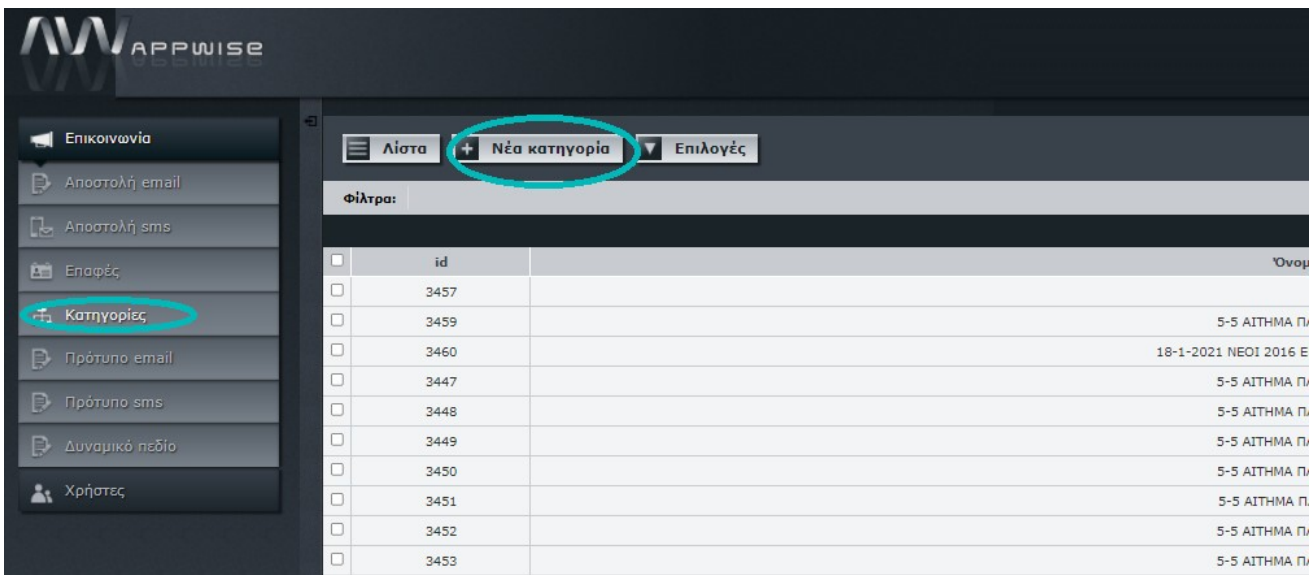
APPWISE

Επικοινωνία
Αποστολή email
Αποστολή sms
Επαφές
Κατηγορίες
Πρότυπο email
Πρότυπο sms
Δυναμικό πεδίο
Χρήστες

Λίστα
Νέα κατηγορία
Επιλογές

Φίλτρα:

| | id | Όνομ |
|---|---|---|
| | 3457 | |
| | 3459 | 5-5 ΑΙΤΗΜΑ Π |
| | 3460 | 18-1-2021 ΝΕΟΙ 2016 Ε |
| | 3447 | 5-5 ΑΙΤΗΜΑ Π |
| | 3448 | 5-5 ΑΙΤΗΜΑ Π |
| | 3449 | 5-5 ΑΙΤΗΜΑ Π |
| | 3450 | 5-5 ΑΙΤΗΜΑ Π |
| | 3451 | 5-5 ΑΙΤΗΜΑ Π |
| | 3452 | 5-5 ΑΙΤΗΜΑ Π |
| | 3453 | 5-5 ΑΙΤΗΜΑ Π |